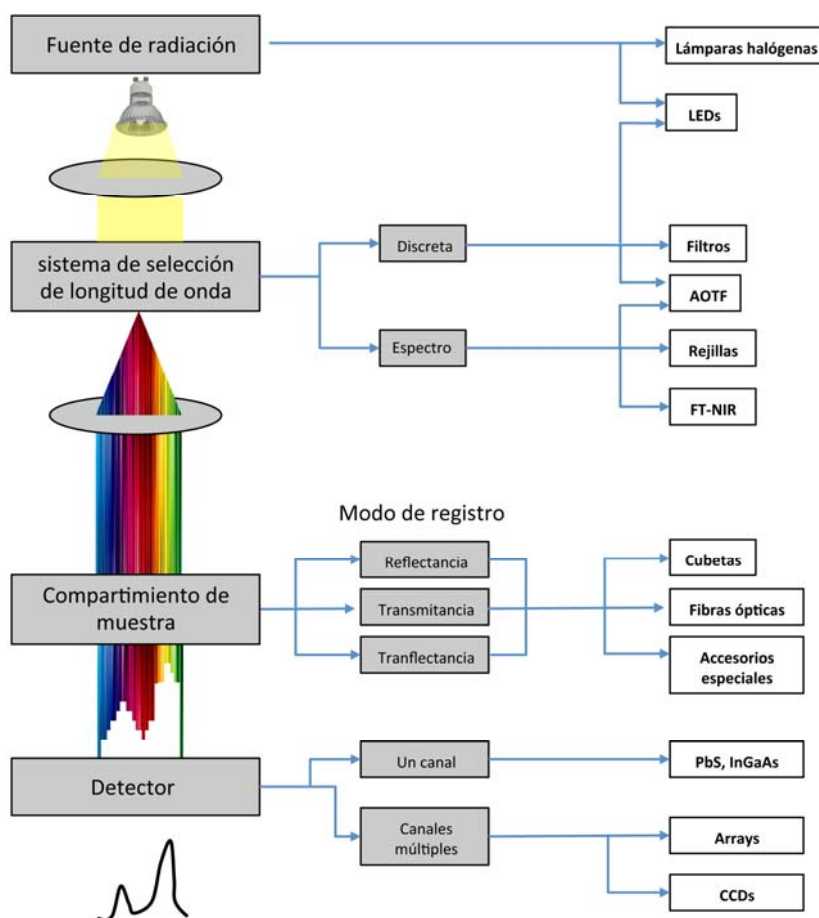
Fuente de radiación

Lámparas halógenas

LEDs

sistema de selección de longitud de onda

Discreta

Filtros

AOTF

Espectro

Rejillas

FT-NIR

Modo de registro

Compartimiento de muestra

Reflectancia

Transmitancia

Tranflectancia

Cubetas

Fibras ópticas

Accesorios especiales

Detector

Un canal

PbS, InGaAs

Canales múltiples

Arrays

CCDs